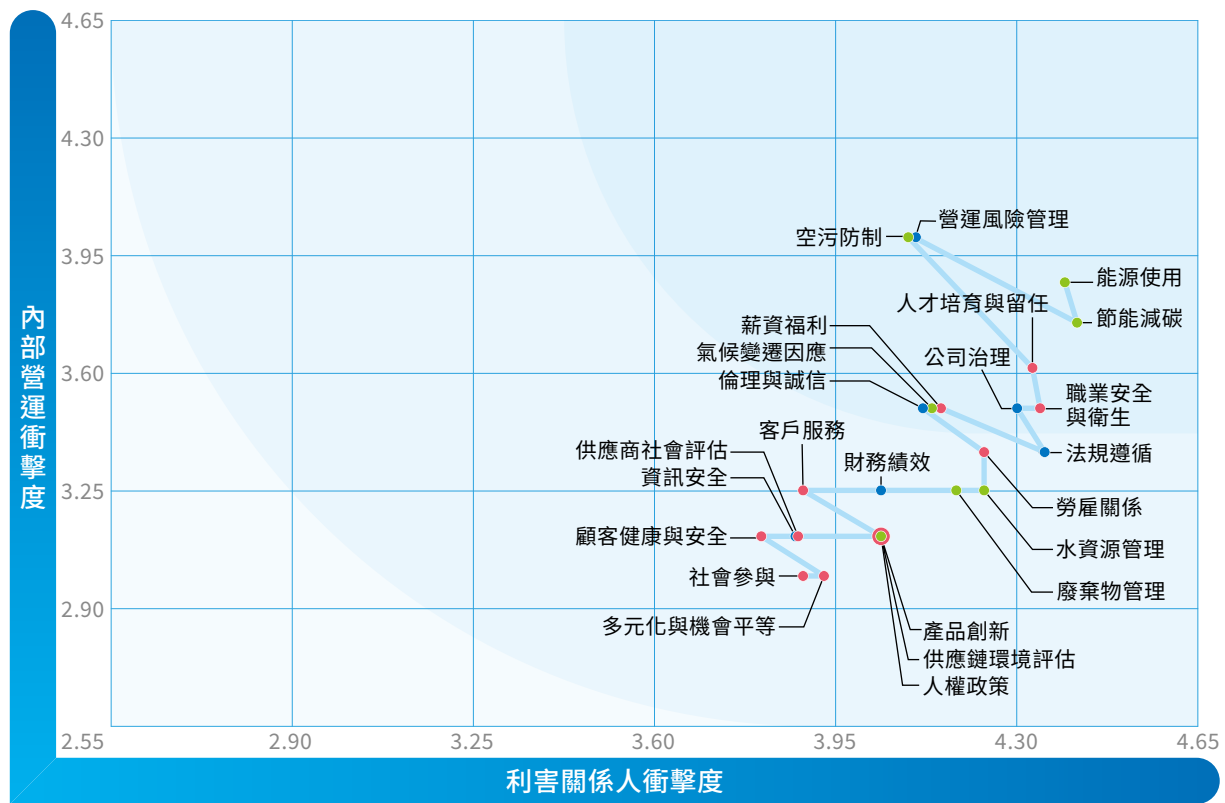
4.65
4.30
3.95
3.60
3.25
2.90
2.55
2.90
3.25
3.60
3.95
4.30
4.65

內部營運衝擊度

利害關係人衝擊度

營運風險管理
空污防制
能源使用
節能減碳
人才培育與留任
薪資福利
氣候變遷因應
公司治理
倫理與誠信
職業安全與衛生
法規遵循
客戶服務
供應商社會評估
財務績效
資訊安全
勞雇關係
水資源管理
顧客健康與安全
社會參與
廢棄物管理
多元化與機會平等
產品創新
供應鏈環境評估
人權政策